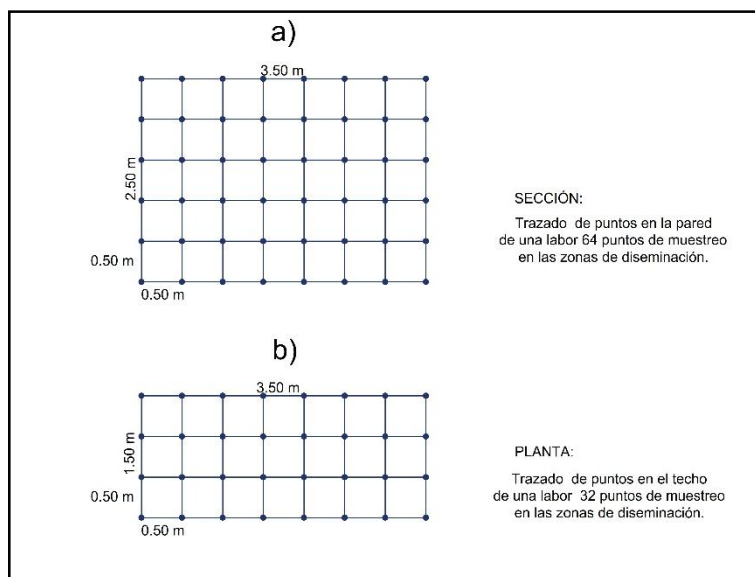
a)

3.50 m

2.50 m

0.50 m

0.50 m

SECCIÓN:

Trazado de puntos en la pared de una labor 64 puntos de muestreo en las zonas de diseminación.

b)

3.50 m

1.50 m

0.50 m

0.50 m

PLANTA:

Trazado de puntos en el techo de una labor 32 puntos de muestreo en las zonas de diseminación.